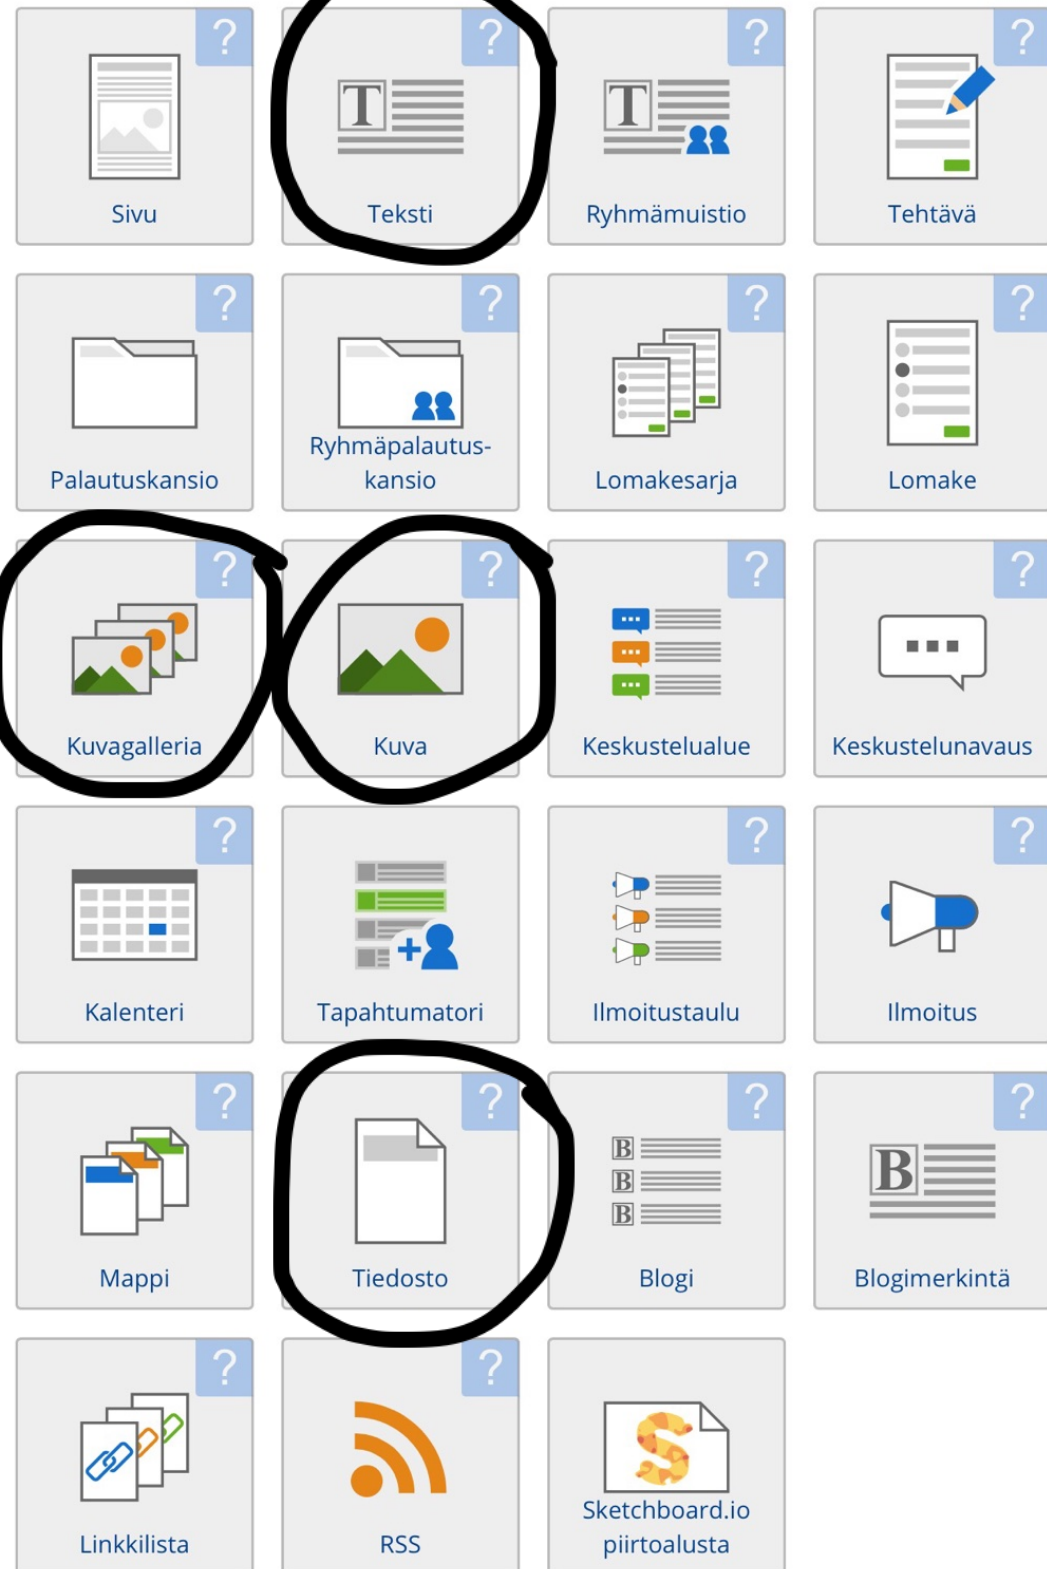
? Sivu

? Teksti

? Ryhmämuistio

? Tehtävä

? Palautuskansio

? Ryhmäpalautuskansio

? Lomakesarja

? Lomake

? Kuvagalleria

? Kuva

? Keskustelualue

? Keskustelunavaus

? Kalenteri

? Tapahtumatori

? Ilmoitustaulu

? Ilmoitus

? Mappi

? Tiedosto

? Blogi

? Blogimerkintä

? Linkkilista

? RSS

Sketchboard.io piirtoalusta